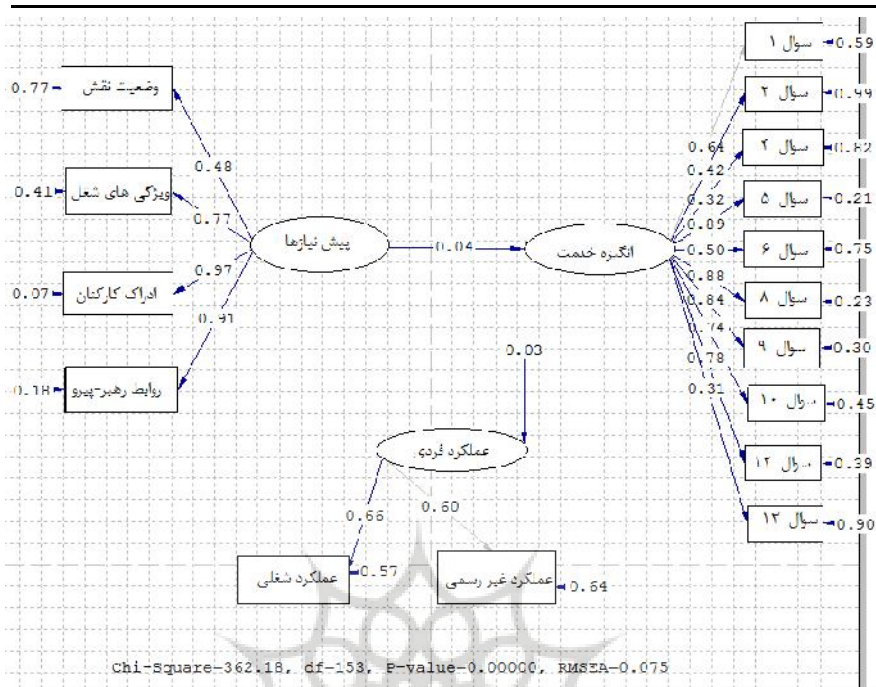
0.77 وضعیت نقش
0.41 ویژگی های شغل
0.07 ادراک کارکنان
0.18 روابط رهبر-پیرو
0.48
0.77
0.97
0.91
پیش نیازها
0.04
انگیزه خدمت
0.64
0.42
0.32
0.09
0.50
0.88
0.84
0.74
0.78
0.31
سوال ۱ 0.59
سوال ۲ 0.99
سوال ۲ 0.82
سوال ۵ 0.21
سوال ۶ 0.75
سوال ۸ 0.23
سوال ۹ 0.30
سوال ۱۰ 0.45
سوال ۱۲ 0.39
سوال ۱۲ 0.90
0.03
عملکرد فردی
0.66
0.60
عملکرد شغلی 0.57
عملکرد غیر رسمی 0.64
Chi-Square=362.18, df=153, P-value=0.00000, RMSEA=0.075